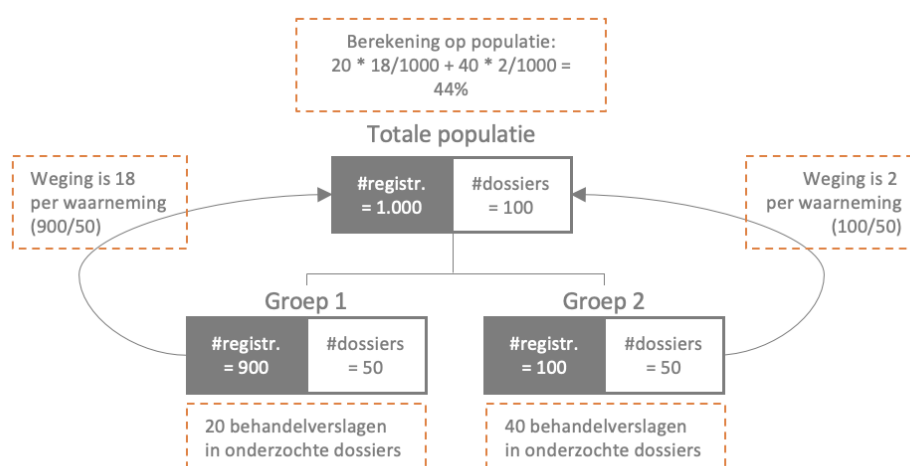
Berekening op populatie:
20 * 18/1000 + 40 * 2/1000 =
44%

Totale populatie

Weging is 18
per waarneming
(900/50)

#registr.
= 1.000

#dossiers
= 100

Weging is 2
per waarneming
(100/50)

Groep 1

#registr.
= 900

#dossiers
= 50

Groep 2

#registr.
= 100

#dossiers
= 50

20 behandelverslagen
in onderzochte dossiers

40 behandelverslagen
in onderzochte dossiers